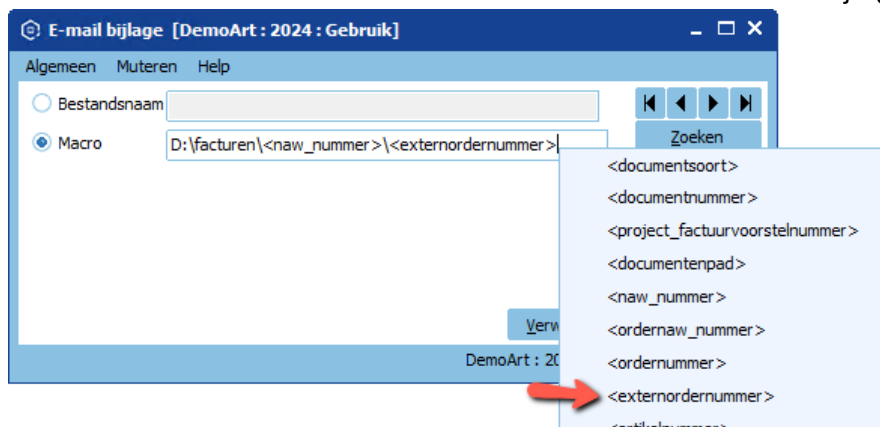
E-mail bijlage [DemoArt : 2024 : Gebruik]

Algemeen Muteren Help

Bestandsnaam

Macro D:\facturen\<naw_nummer>\<externordernummer>\

Zoeken

Verw

DemoArt : 20

<documentsoort>
<documentnummer>
<project_factuurvoorstelnummer>
<documentenpad>
<naw_nummer>
<ordernaw_nummer>
<ordernummer>
<externordernummer>
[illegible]